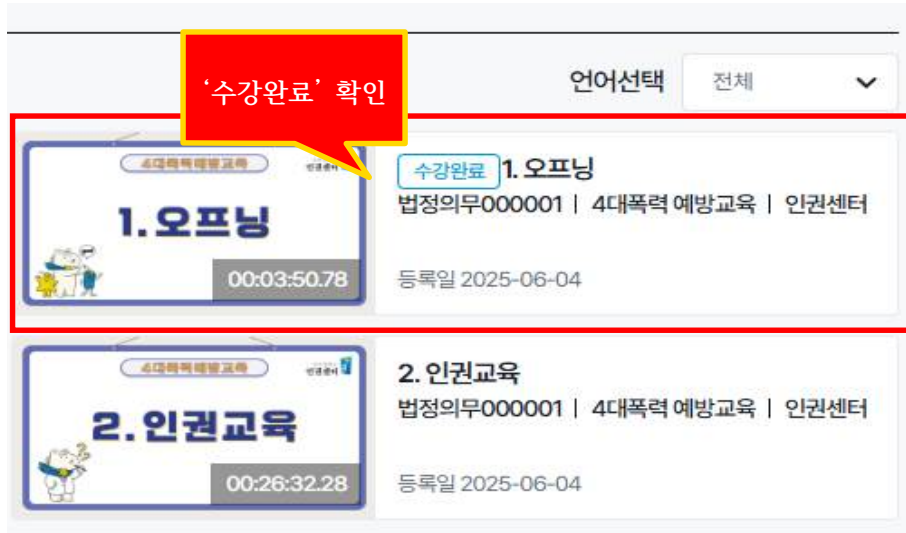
‘수강완료’ 확인

언어선택 전체

4대폭력예방교육
인권센터
1. 오프닝
00:03:50.78

수강완료 1. 오프닝
법정의무000001 | 4대폭력 예방교육 | 인권센터
등록일 2025-06-04

4대폭력예방교육
인권센터
2. 인권교육
00:26:32.28

2. 인권교육
법정의무000001 | 4대폭력 예방교육 | 인권센터
등록일 2025-06-04